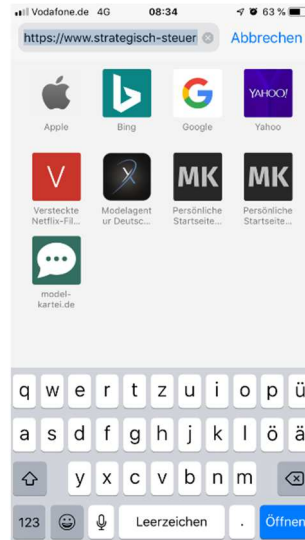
Vodafone.de 4G 08:34 63 %

https://www.strategisch-steuer

Abbrechen

Apple

Bing

G

Google

YAHOO!

Yahoo

V

Versteckte Netflix-Fil...

X

Modelagentur Deutsc...

MK

Persönliche Startseite...

MK

Persönliche Startseite...

model-kartei.de

q w e r t z u i o p ü

a s d f g h j k l ö ä

y x c v b n m

123

Leerzeichen

.

Öffnen